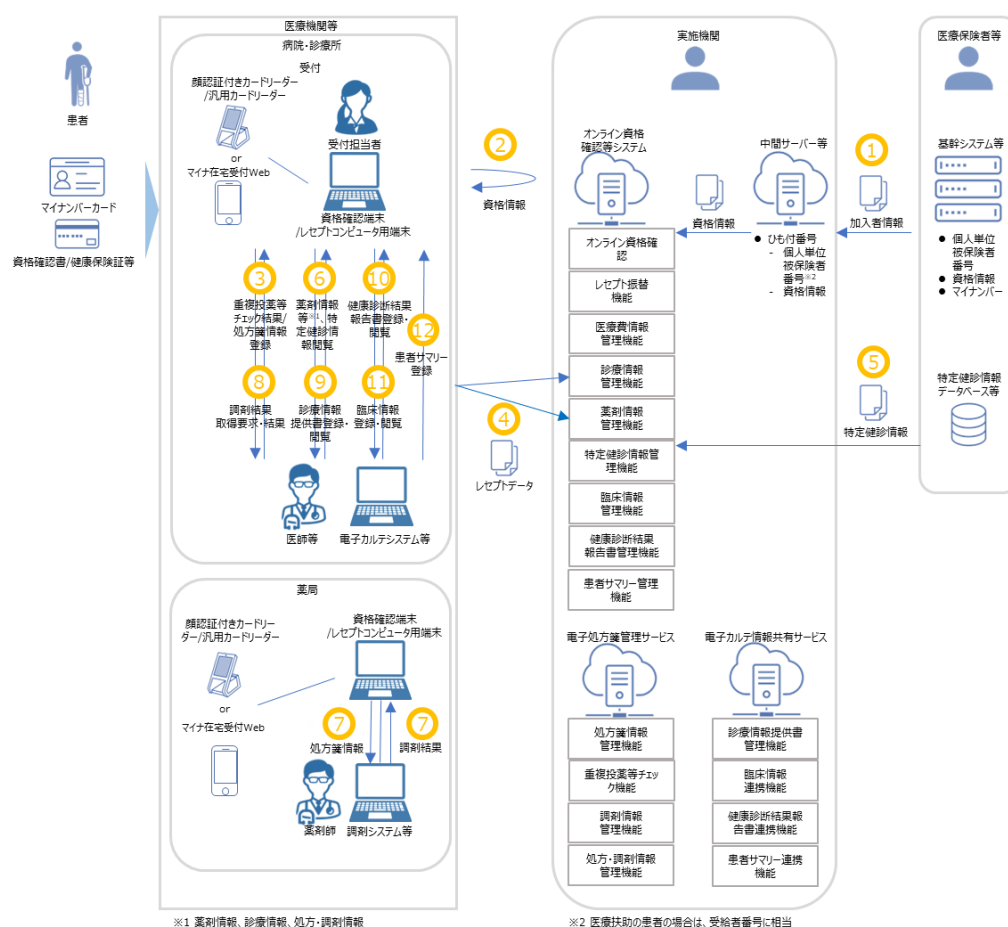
患者

マイナンバーカード

資格確認書/健康保険証等

医療機関等

病院・診療所

受付

顔認証付きカードリーダー/汎用カードリーダー

or

マイナ在宅受付Web

受付担当者

資格確認端末/レセプトコンピュータ用端末

3 重複投薬等チェック結果/処方箋情報登録

6 薬剤情報等※1、特定健診情報閲覧

10 健康診断結果報告書登録・閲覧

12 患者サマリー登録

8 調剤結果取得要求・結果

9 診療情報提供書登録・閲覧

11 臨床情報登録・閲覧

医師等

電子カルテシステム等

薬局

顔認証付きカードリーダー/汎用カードリーダー

or

マイナ在宅受付Web

資格確認端末/レセプトコンピュータ用端末

7 処方箋情報

7 調剤結果

薬剤師

調剤システム等

2 資格情報

4 レセプトデータ

実施機関

オンライン資格確認等システム

オンライン資格確認

レセプト振替機能

医療費情報管理機能

診療情報管理機能

薬剤情報管理機能

特定健診情報管理機能

臨床情報管理機能

健康診断結果報告書管理機能

患者サマリー管理機能

中間サーバー等

資格情報

● ひも付番号
- 個人単位被保険者番号※2
- 資格情報

電子処方箋管理サービス

処方箋情報管理機能

重複投薬等チェック機能

調剤情報管理機能

処方・調剤情報管理機能

電子カルテ情報共有サービス

診療情報提供書管理機能

臨床情報連携機能

健康診断結果報告書連携機能

患者サマリー連携機能

医療保険者等

1 加入者情報

基幹システム等

● 個人単位被保険者番号
● 資格情報
● マイナンバー

5 特定健診情報

特定健診情報データベース等

※1 薬剤情報、診療情報、処方・調剤情報

※2 医療扶助の患者の場合は、受給者番号に相当